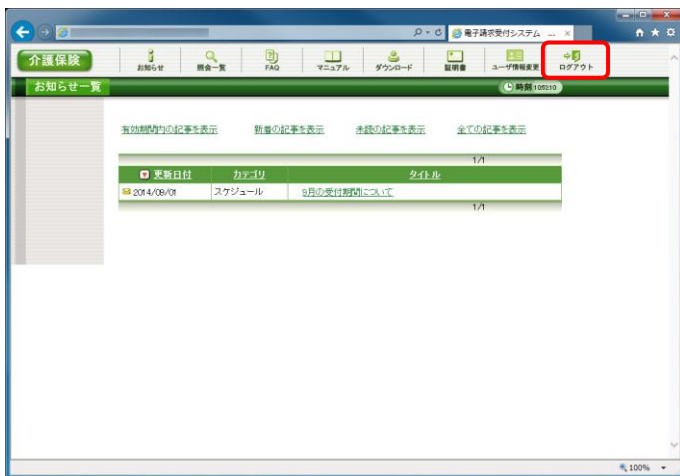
電子請求受付システム ...

介護保険

お知らせ

照会一覧

FAQ

マニュアル

ダウンロード

証明書

ユーザ情報変更

ログアウト

お知らせ一覧

時刻 10:52:10

有効期間内の記事を表示　新着の記事を表示　未読の記事を表示　全ての記事を表示

1/1

| 更新日付 | カテゴリ | タイトル |
|---|---|---|
| 2014/09/01 | スケジュール | 9月の受付期間について |

1/1

100%